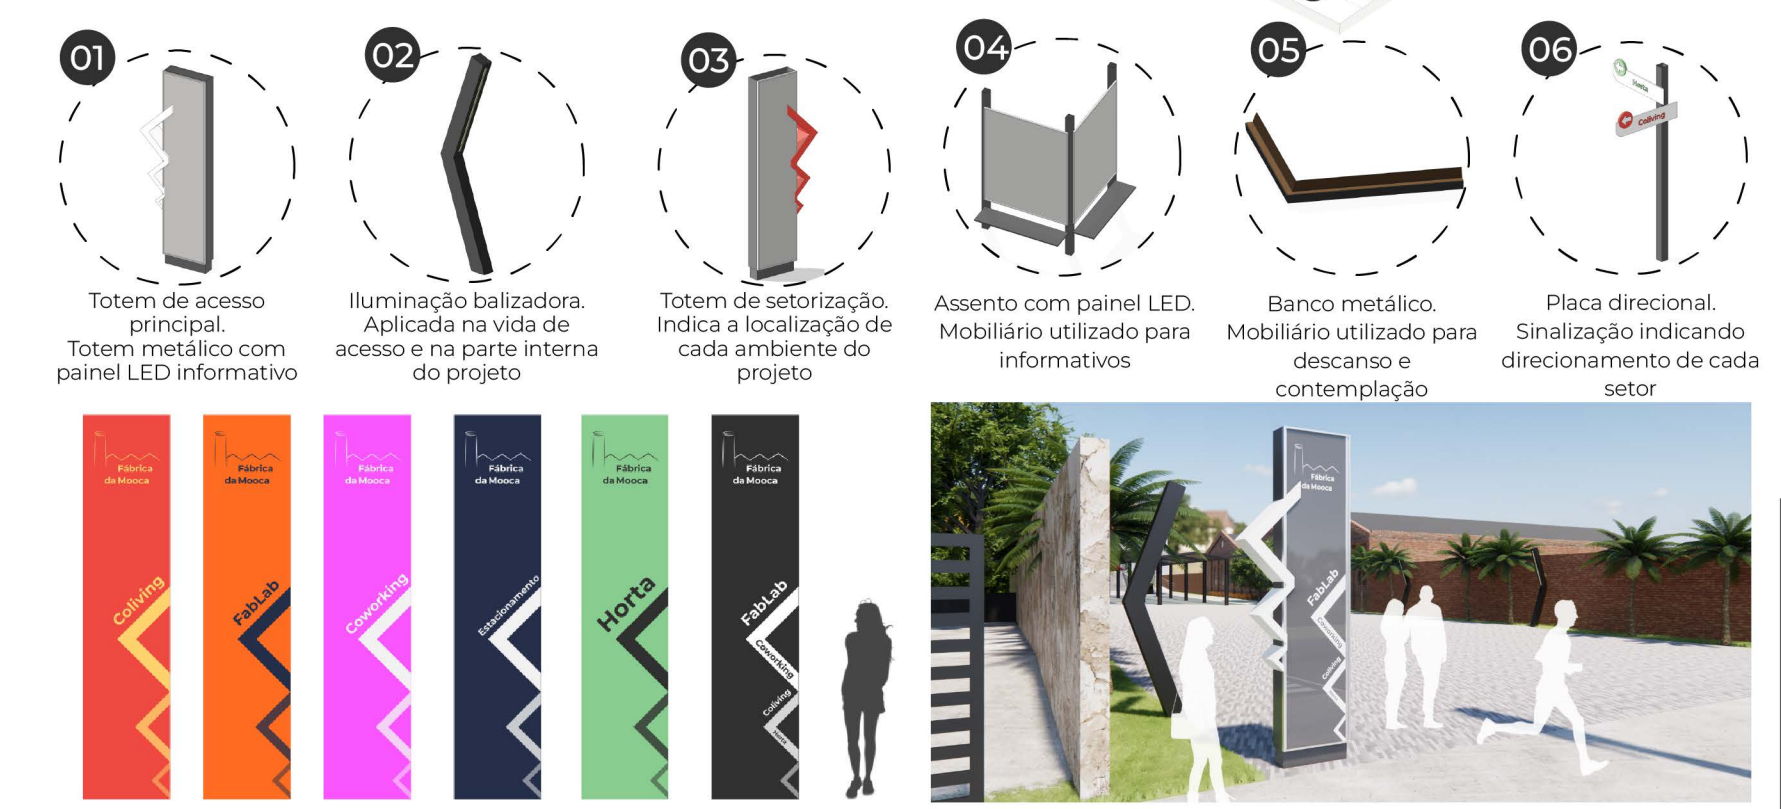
01

Totem de acesso principal. Totem metálico com painel LED informativo

02

Iluminação balizadora. Aplicada na vida de acesso e na parte interna do projeto

03

Totem de setorização. Indica a localização de cada ambiente do projeto

04

Assento com painel LED. Mobiliário utilizado para informativos

05

Banco metálico. Mobiliário utilizado para descanso e contemplação

06

Horta

Coliving

Placa direcional. Sinalização indicando direcionamento de cada setor

Fábrica da Mooca

Coliving

Fábrica da Mooca

FabLab

Fábrica da Mooca

Coworking

Fábrica da Mooca

Estacionamento

Fábrica da Mooca

Horta

Fábrica da Mooca

FabLab

Coworking

Coliving

Horta

Fábrica da Mooca

FabLab

Coworking

Coliving